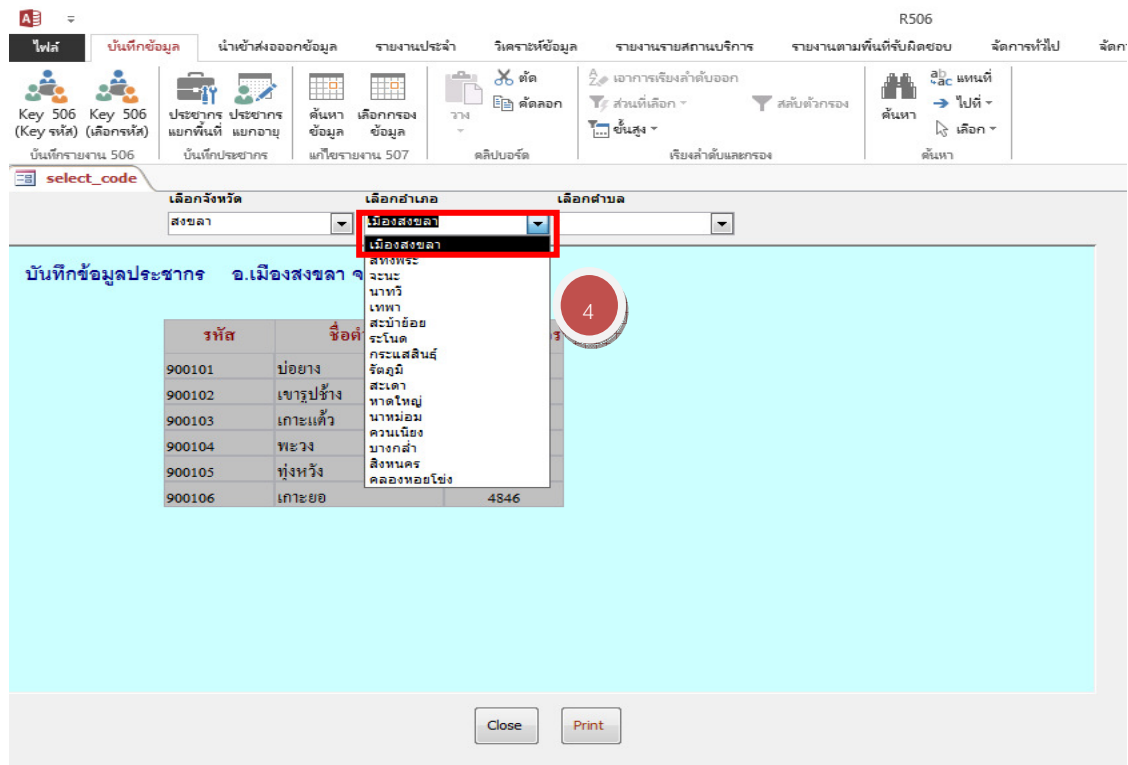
R506

ไฟล์ | บันทึกข้อมูล | นำเข้าส่งออกข้อมูล | รายงานประจำ | วิเคราะห์ข้อมูล | รายงานรายสถานบริการ | รายงานตามพื้นที่รับผิดชอบ | จัดการทั่วไป | จัดกา

Key 506 (Key รหัส) | Key 506 (เลือกรหัส) | บันทึกรายงาน 506
ประชากร แยกพื้นที่ | ประชากร แยกอายุ | บันทึกประชากร
ค้นหา ข้อมูล | เลือกกรอง ข้อมูล | แก้ไขรายงาน 507
วาง | ตัด | คัดลอก | คลิปบอร์ด
เอาการเรียงลำดับออก | ส่วนที่เลือก | ขั้นสูง | สลับตัวกรอง | เรียงลำดับและกรอง
ค้นหา | แทนที่ | ไปที่ | เลือก | ค้นหา

select_code

เลือกจังหวัด
สงขลา
เลือกอำเภอ
เมืองสงขลา
เลือกตำบล

เมืองสงขลา
สทิงพระ
จะนะ
นาทวี
เทพา
สะบ้าย้อย
ระโนด
กระแสสินธุ์
รัตภูมิ
สะเดา
หาดใหญ่
นาหม่อม
ควนเนียง
บางกล่ำ
สิงหนคร
คลองหอยโข่ง

4

บันทึกข้อมูลประชากร อ.เมืองสงขลา จ

| รหัส | ชื่อต | ร |
|---|---|---|
| 900101 | บ่อยาง | |
| 900102 | เขารูปช้าง | |
| 900103 | เกาะแต้ว | |
| 900104 | พะวง | |
| 900105 | ทุ่งหวัง | |
| 900106 | เกาะยอ | 4846 |

Close
Print